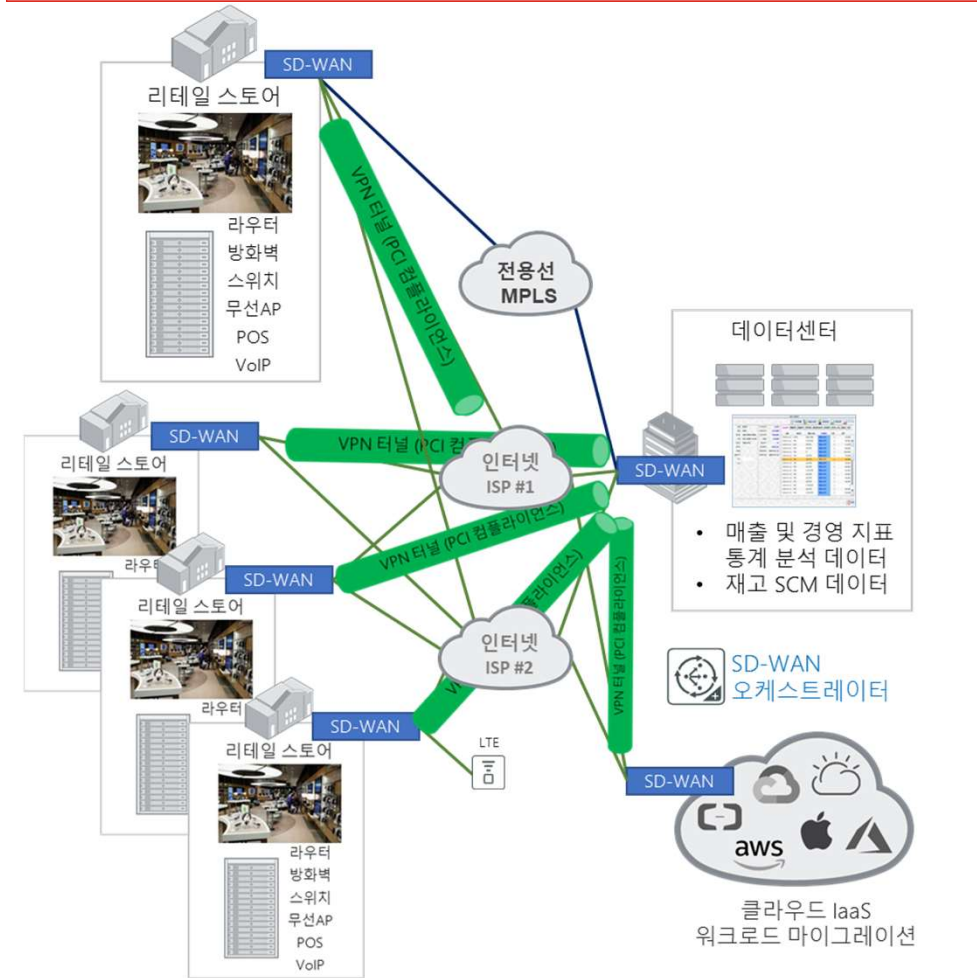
SD-WAN
리테일 스토어
라우터
방화벽
스위치
무선AP
POS
VoIP

VPN 터널 (PCI 컴플라이언스)

전용선
MPLS

데이터센터

SD-WAN
리테일 스토어
VPN 터널 (PCI 컴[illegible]

인터넷
ISP #1

SD-WAN

• 매출 및 경영 지표 통계 분석 데이터
• 재고 SCM 데이터

라우터
SD-WAN
리테일 스토어
VPN 터널 (PCI 컴플라이언스)
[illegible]라이언스)
VPN 터널 (PCI 컴플라이언스)

인터넷
ISP #2

SD-WAN
오케스트레이터

라우터
SD-WAN
리테일 스토어
LTE
라우터
방화벽
스위치
무선AP
POS
VoIP

SD-WAN
aws

클라우드 IaaS
워크로드 마이그레이션